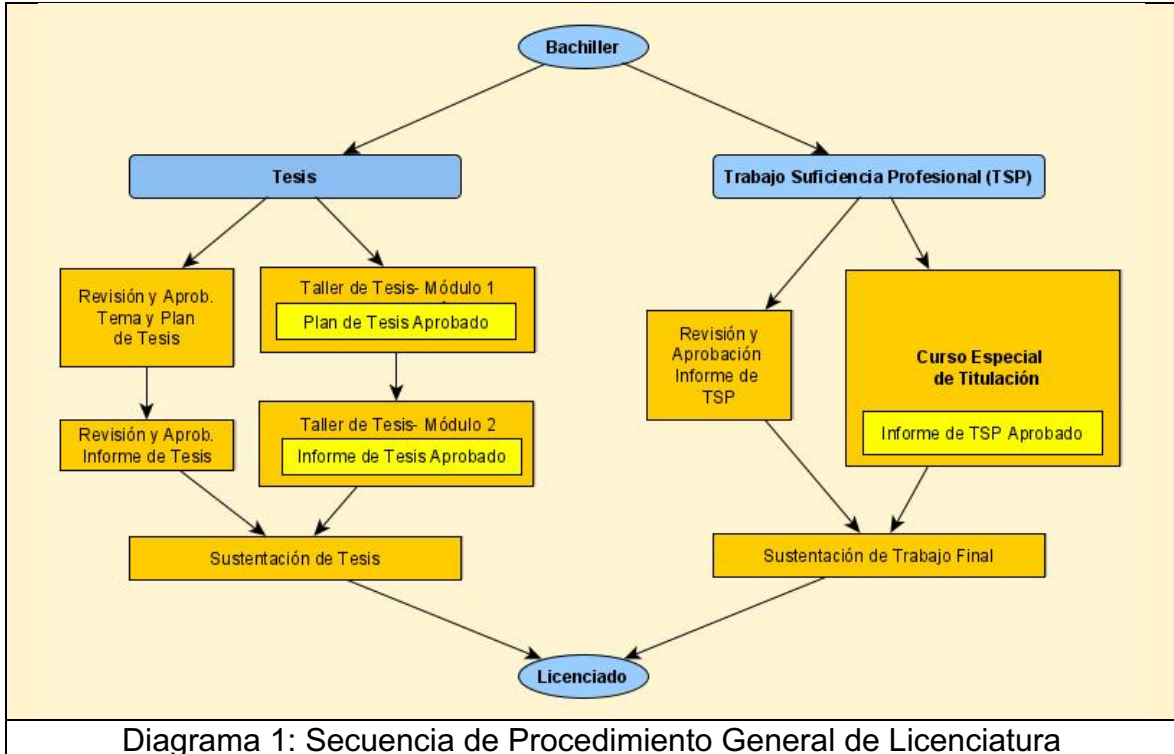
Bachiller

Tesis

Trabajo Suficiencia Profesional (TSP)

Revisión y Aprob. Tema y Plan de Tesis

Taller de Tesis- Módulo 1

Plan de Tesis Aprobado

Revisión y Aprobación Informe de TSP

Curso Especial de Titulación

Informe de TSP Aprobado

Revisión y Aprob. Informe de Tesis

Taller de Tesis- Módulo 2

Informe de Tesis Aprobado

Sustentación de Tesis

Sustentación de Trabajo Final

Licenciado

Diagrama 1: Secuencia de Procedimiento General de Licenciatura